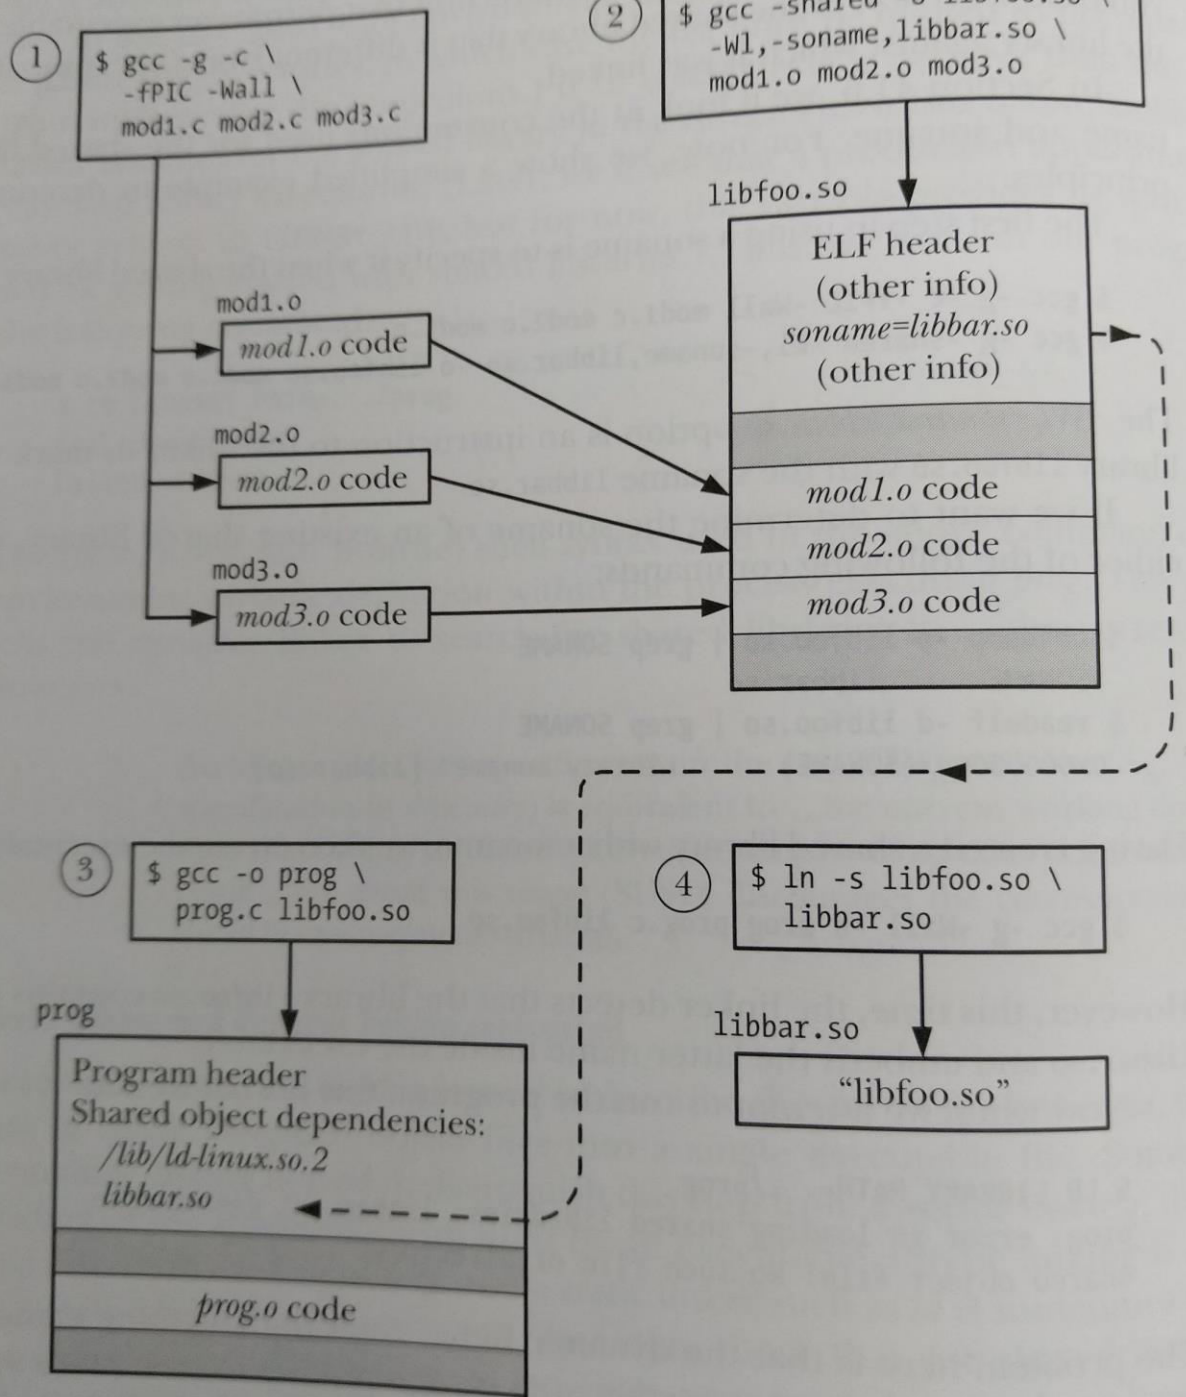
1
$ gcc -g -c \
-fPIC -Wall \
mod1.c mod2.c mod3.c

2
$ gcc -shared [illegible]
-Wl,-soname,libbar.so \
mod1.o mod2.o mod3.o

libfoo.so

ELF header
(other info)
soname=libbar.so
(other info)

mod1.o
mod1.o code

mod2.o
mod2.o code

mod3.o
mod3.o code

mod1.o code
mod2.o code
mod3.o code

3
$ gcc -o prog \
prog.c libfoo.so

4
$ ln -s libfoo.so \
libbar.so

prog

Program header
Shared object dependencies:
/lib/ld-linux.so.2
libbar.so

prog.o code

libbar.so

"libfoo.so"